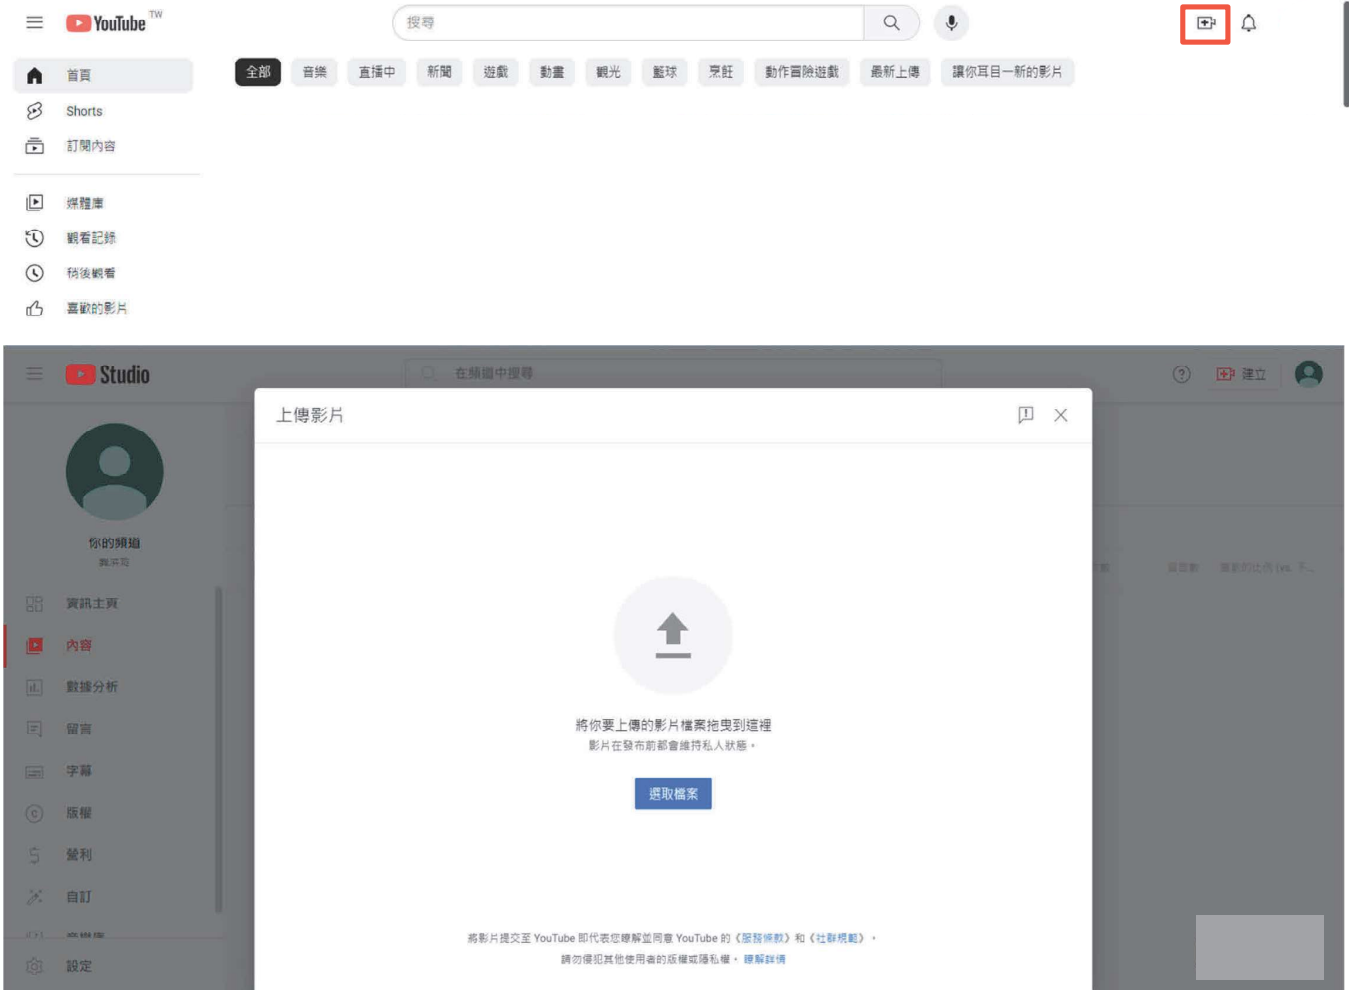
YouTube TW

搜尋

首頁
Shorts
訂閱內容

媒體庫
觀看記錄
稍後觀看
喜歡的影片

全部 音樂 直播中 新聞 遊戲 動畫 觀光 籃球 烹飪 動作冒險遊戲 最新上傳 讓你耳目一新的影片

Studio

在頻道中搜尋

建立

你的頻道
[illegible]

資訊主頁
內容
數據分析
留言
字幕
版權
營利
自訂
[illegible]
設定

上傳影片

將你要上傳的影片檔案拖曳到這裡
影片在發布前都會維持私人狀態。

選取檔案

將影片提交至 YouTube 即代表您瞭解並同意 YouTube 的《服務條款》和《社群規範》。
請勿侵犯其他使用者的版權或隱私權。瞭解詳情